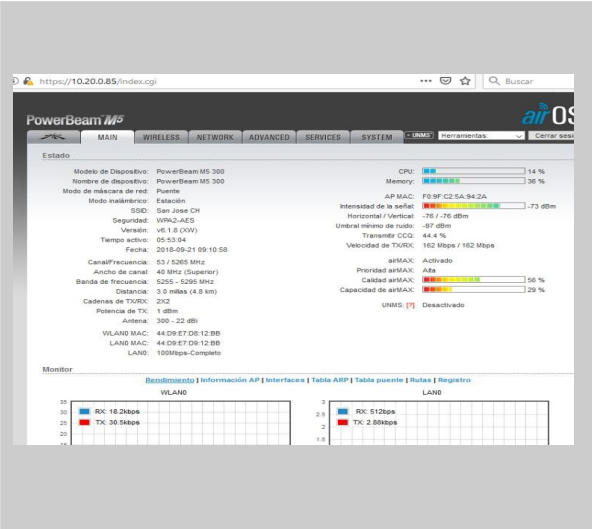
PowerBeam M5

https://10.20.0.85/index.cgi

Buscar

PowerBeam M5

airOS

MAIN WIRELESS NETWORK ADVANCED SERVICES SYSTEM UNMS Herramientas: Cerrar sesi

Estado

| | |
|---|---|
| Modelo de Dispositivo: | PowerBeam M5 300 |
| Nombre de dispositivo: | PowerBeam M5 300 |
| Modo de máscara de red: | Puente |
| Modo inalámbrico: | Estación |
| SSID: | San Jose CH |
| Seguridad: | WPA2-AES |
| Versión: | v6.1.8 (XW) |
| Tiempo activo: | 05:53:04 |
| Fecha: | 2018-09-21 09:10:58 |
| Canal/Frecuencia: | 53 / 5265 MHz |
| Ancho de canal: | 40 MHz (Superior) |
| Banda de frecuencia: | 5255 - 5295 MHz |
| Distancia: | 3.0 millas (4.8 km) |
| Cadenas de TX/RX: | 2X2 |
| Potencia de TX: | 1 dBm |
| Antena: | 300 - 22 dBi |
| WLAN0 MAC: | 44:D9:E7:D8:12:BB |
| LAN0 MAC: | 44:D9:E7:D9:12:BB |
| LAN0: | 100Mbps-Completo |

| | |
|---|---|
| CPU: | 14 % |
| Memory: | 36 % |
| AP MAC: | F0:9F:C2:5A:94:2A |
| Intensidad de la señal: | -73 dBm |
| Horizontal / Vertical: | -76 / -76 dBm |
| Umbral mínimo de ruido: | -97 dBm |
| Transmitir CCQ: | 44.4 % |
| Velocidad de TX/RX: | 162 Mbps / 162 Mbps |
| airMAX: | Activado |
| Prioridad airMAX: | Alta |
| Calidad airMAX: | 56 % |
| Capacidad de airMAX: | 29 % |
| UNMS: [?] | Desactivado |

Monitor

Rendimiento | Información AP | Interfaces | Tabla ARP | Tabla puente | Rutas | Registro

WLAN0

35
30
25
20

RX: 18.2kbps
TX: 30.5kbps

LAN0

3.5
3
2.5
2
1.5

RX: 512bps
TX: 2.88kbps